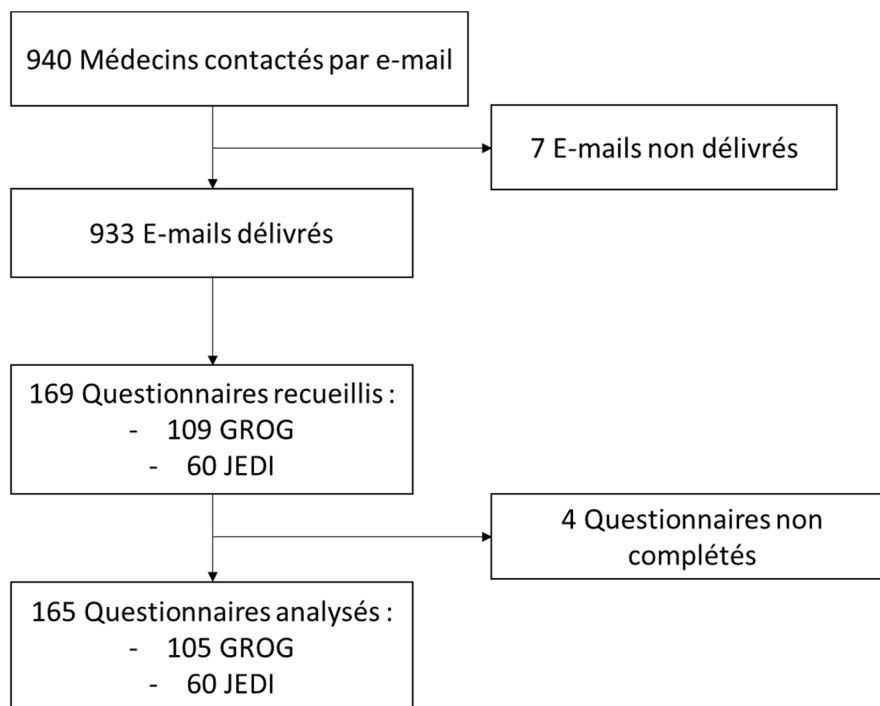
940 Médecins contactés par e-mail

7 E-mails non délivrés

933 E-mails délivrés

169 Questionnaires recueillis :
- 109 GROG
- 60 JEDI

4 Questionnaires non complétés

165 Questionnaires analysés :
- 105 GROG
- 60 JEDI